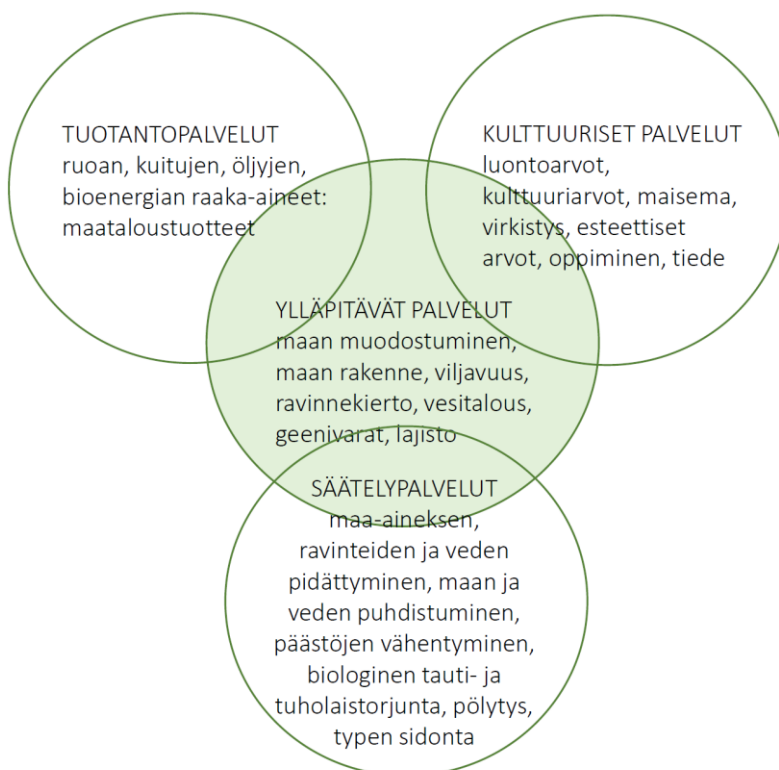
TUOTANTOPALVELUT
ruoan, kuitujen, öljyjen, bioenergian raaka-aineet: maataloustuotteet

KULTTUURISET PALVELUT
luontoarvot, kulttuuriarvot, maisema, virkistys, esteettiset arvot, oppiminen, tiede

YLLÄPITÄVÄT PALVELUT
maan muodostuminen, maan rakenne, viljavuus, ravinnekierto, vesitalous, geenivarat, lajisto

SÄÄTELYPALVELUT
maa-aineksen, ravinteiden ja veden pidättyminen, maan ja veden puhdistuminen, päästöjen vähentyminen, biologinen tauti- ja tuholaistorjunta, pölytys, typen sidonta